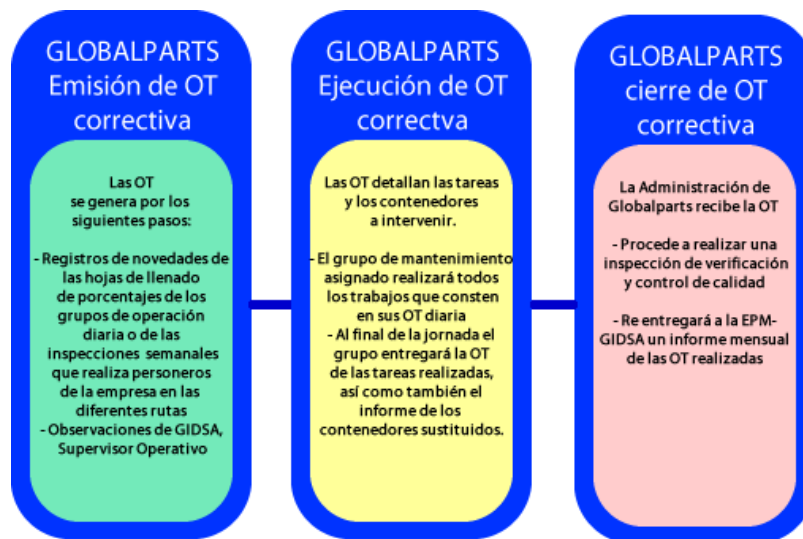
GLOBALPARTS Emisión de OT correctiva

Las OT se genera por los siguientes pasos:

- Registros de novedades de las hojas de llenado de porcentajes de los grupos de operación diaria o de las inspecciones semanales que realiza personeros de la empresa en las diferentes rutas
- Observaciones de GIDSA, Supervisor Operativo

GLOBALPARTS Ejecución de OT correctva

Las OT detallan las tareas y los contenedores a intervenir.

- El grupo de mantenimiento asignado realizará todos los trabajos que consten en sus OT diaria
- Al final de la jornada el grupo entregará la OT de las tareas realizadas, así como también el informe de los contenedores sustituidos.

GLOBALPARTS cierre de OT correctiva

La Administración de Globalparts recibe la OT

- Procede a realizar una inspección de verificación y control de calidad

- Re entregará a la EPM-GIDSA un informe mensual de las OT realizadas